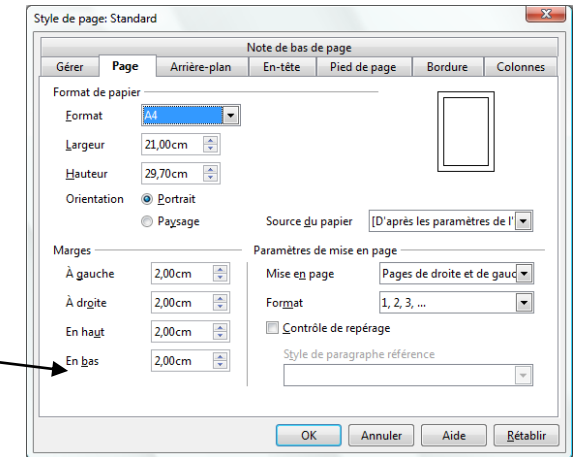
Style de page: Standard

Note de bas de page

Gérer | Page | Arrière-plan | En-tête | Pied de page | Bordure | Colonnes

Format de papier

Format A4

Largeur 21,00cm

Hauteur 29,70cm

Orientation Portrait

Paysage

Source du papier [D'après les paramètres de l'

Marges

À gauche 2,00cm

À droite 2,00cm

En haut 2,00cm

En bas 2,00cm

Paramètres de mise en page

Mise en page Pages de droite et de gauc

Format 1, 2, 3, ...

Contrôle de repérage

Style de paragraphe référence

OK Annuler Aide Rétablir